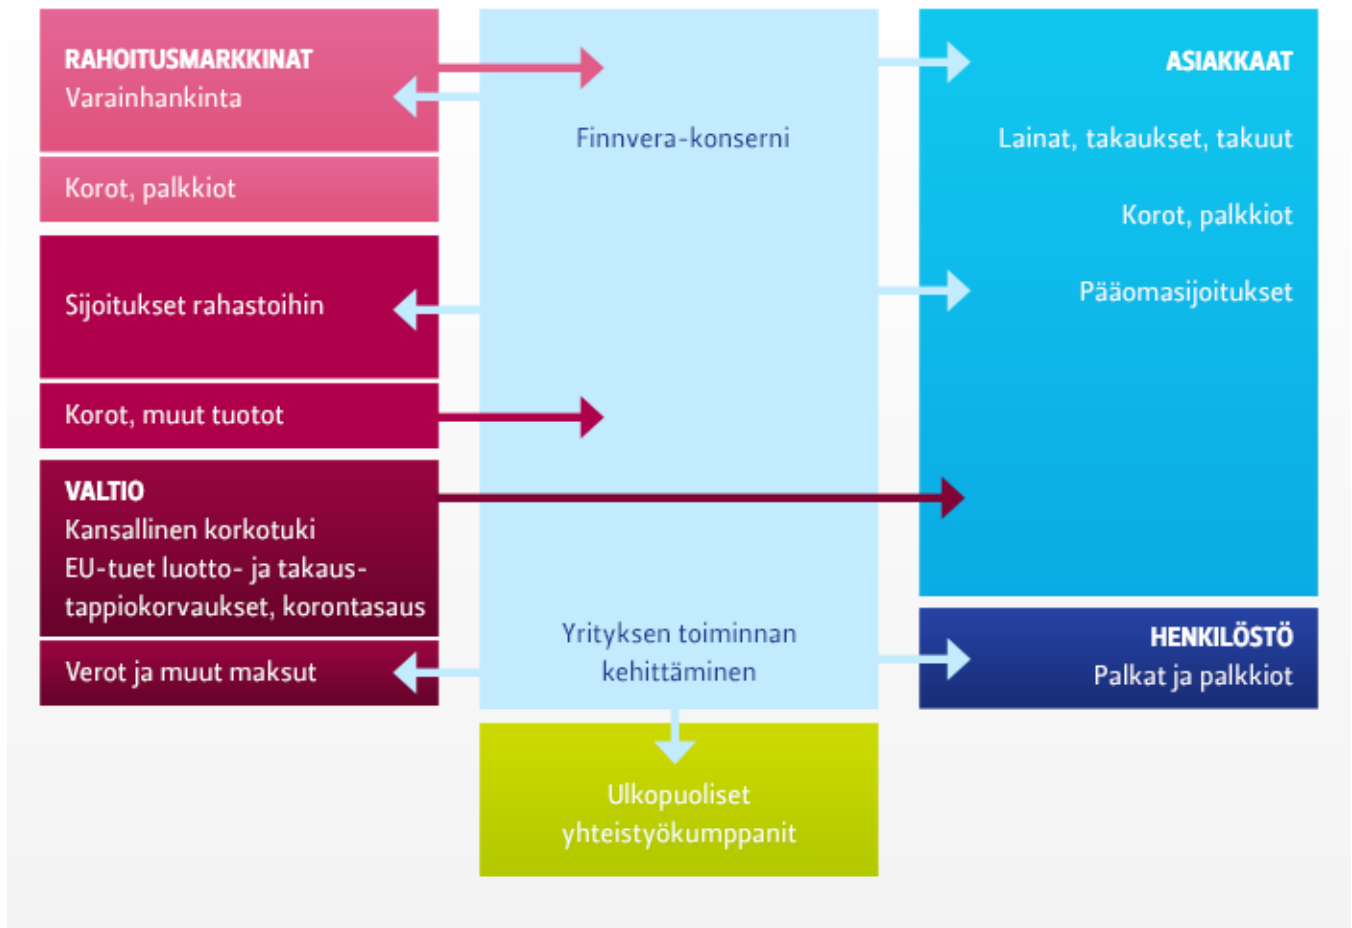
RAHOITUSMARKKINAT
Varainhankinta

Korot, palkkiot

Sijoitukset rahastoihin

Korot, muut tuotot

VALTIO
Kansallinen korkotuki
EU-tuet luotto- ja takaustappiokorvaukset, korontasaus

Verot ja muut maksut

Finnvera-konserni

Yrityksen toiminnan kehittäminen

Ulkopuoliset yhteistyökumppanit

ASIAKKAAT

Lainat, takaukset, takuut

Korot, palkkiot

Pääomasijoitukset

HENKILÖSTÖ
Palkat ja palkkiot